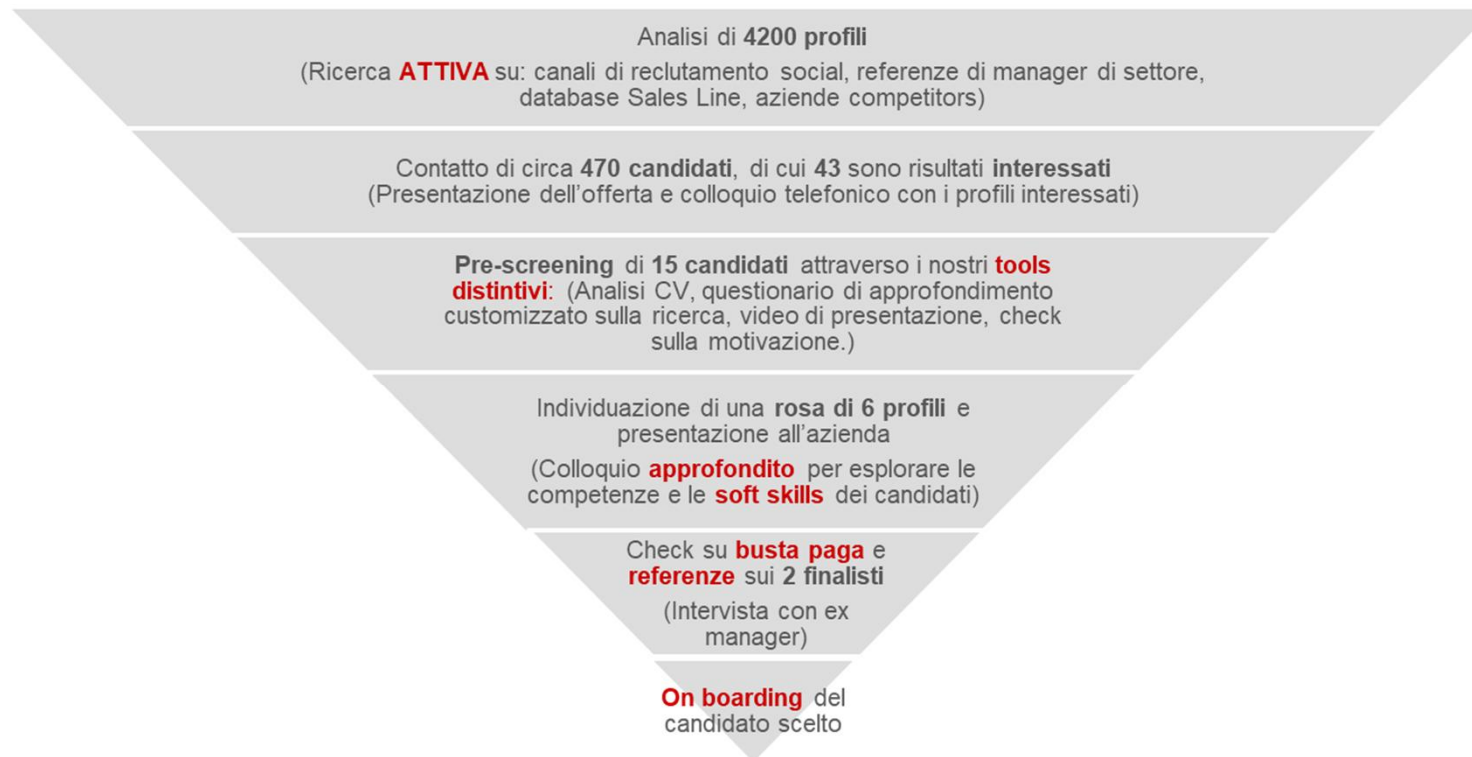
Analisi di 4200 profili

(Ricerca ATTIVA su: canali di reclutamento social, referenze di manager di settore, database Sales Line, aziende competitors)

Contatto di circa 470 candidati, di cui 43 sono risultati interessati (Presentazione dell'offerta e colloquio telefonico con i profili interessati)

Pre-screening di 15 candidati attraverso i nostri tools distintivi: (Analisi CV, questionario di approfondimento customizzato sulla ricerca, video di presentazione, check sulla motivazione.)

Individuazione di una rosa di 6 profili e presentazione all'azienda

(Colloquio approfondito per esplorare le competenze e le soft skills dei candidati)

Check su busta paga e referenze sui 2 finalisti

(Intervista con ex manager)

On boarding del candidato scelto